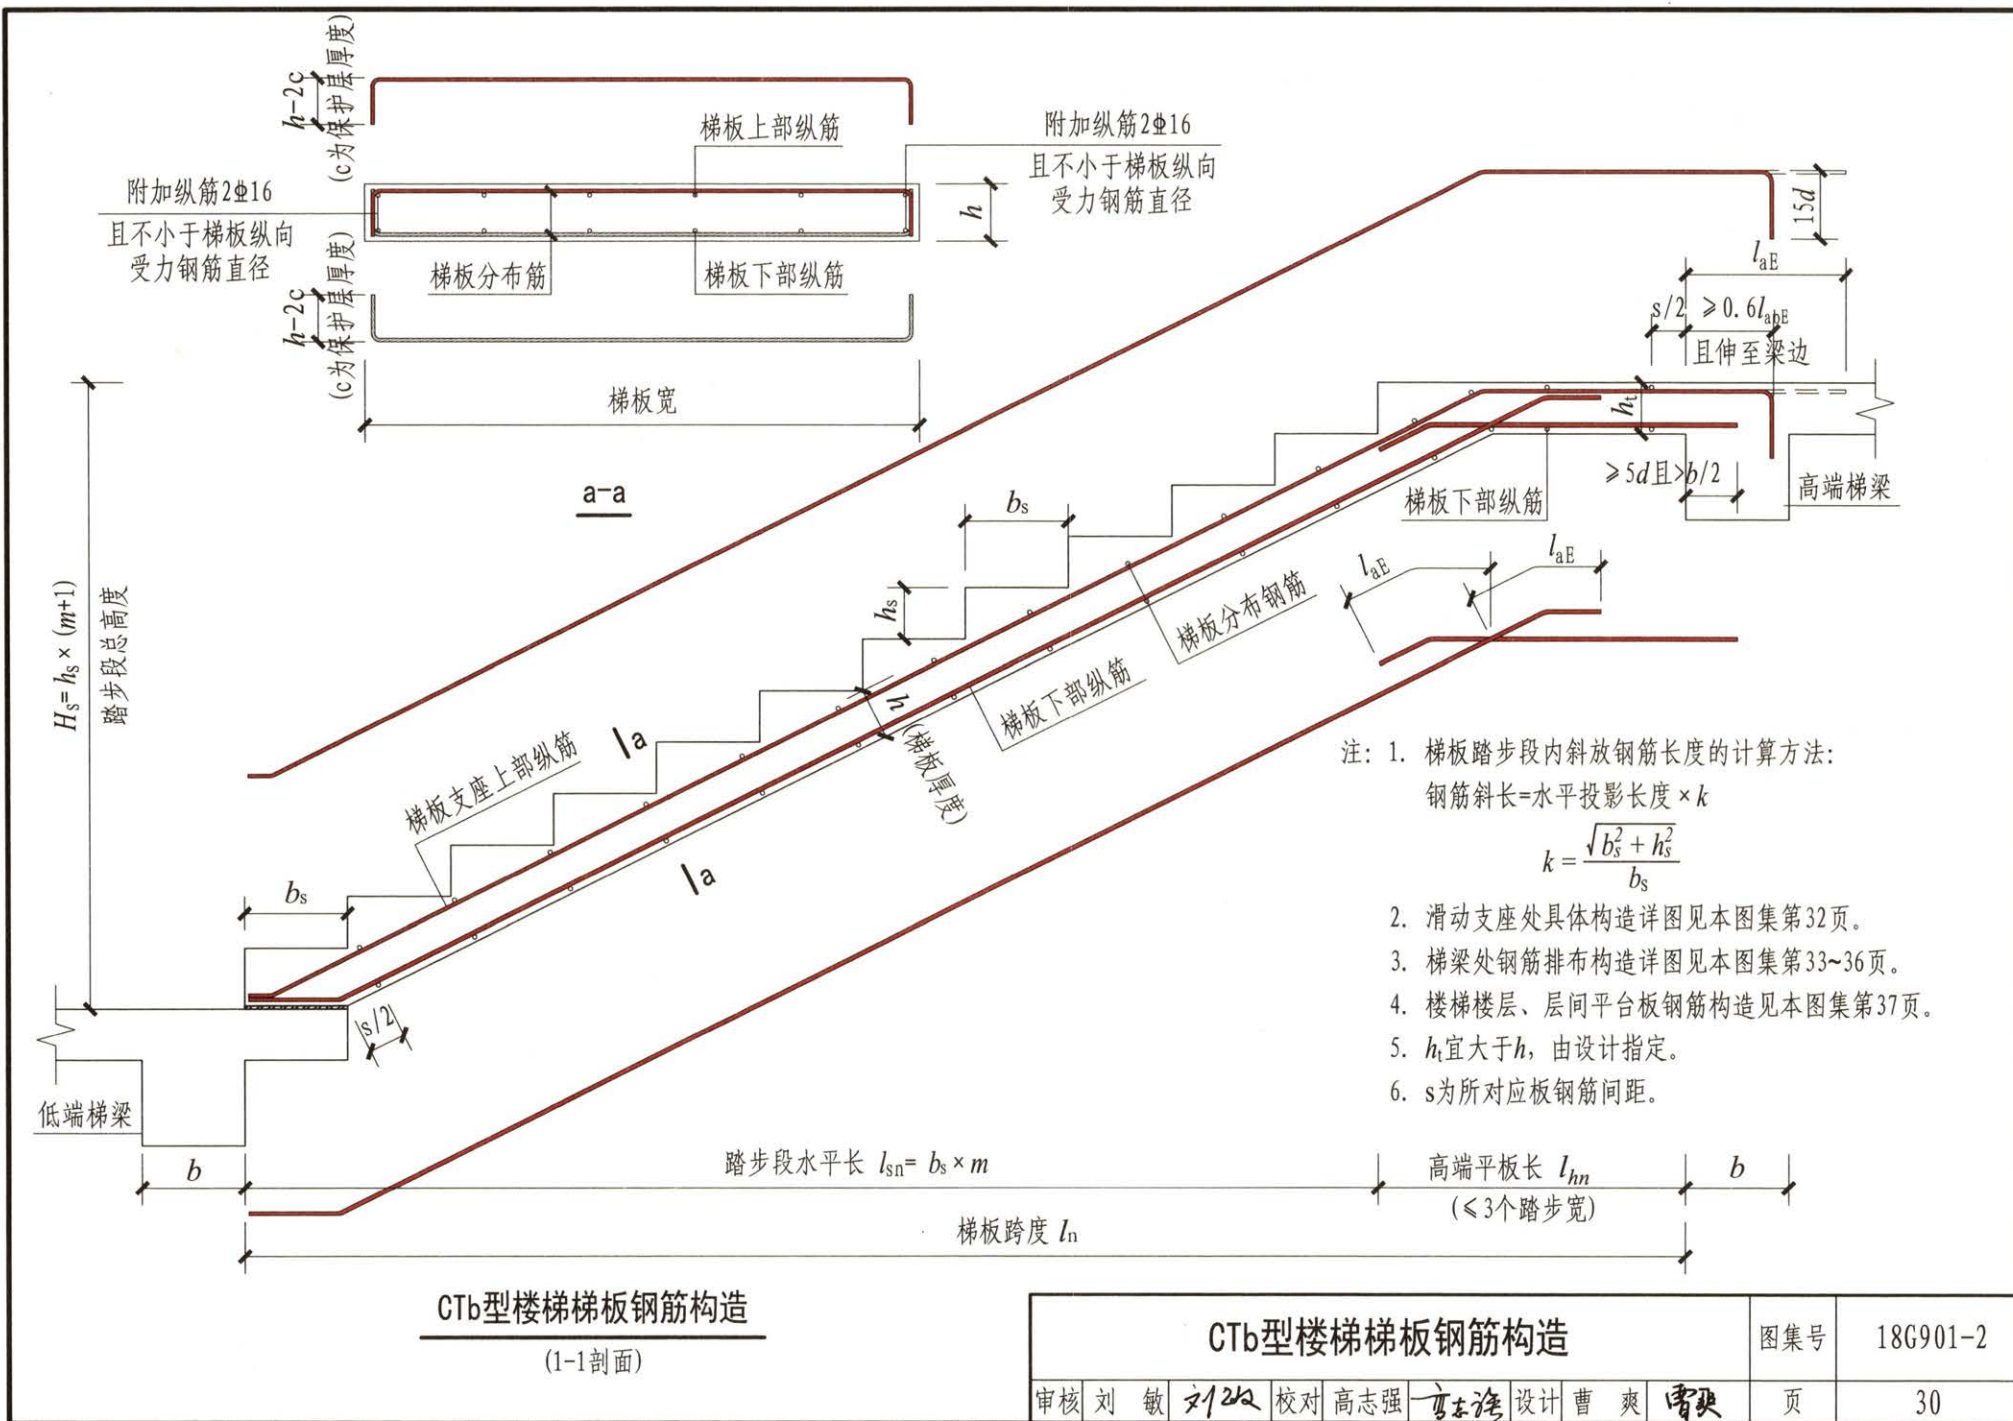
h−2c
(c为保护层厚度)
梯板上部纵筋
附加纵筋2Φ16
且不小于梯板纵向受力钢筋直径
附加纵筋2Φ16
且不小于梯板纵向受力钢筋直径
h
梯板分布筋
梯板下部纵筋
h−2c
(c为保护层厚度)
梯板宽
a−a
15d
$l_{aE}$
s/2
$\geqslant 0.6l_{abE}$
且伸至梁边
$h_t$
$\geqslant 5d$且$\geqslant b/2$
高端梯梁
梯板下部纵筋
$b_s$
$h_s$
梯板分布钢筋
$l_{aE}$
$l_{aE}$
$H_s = h_s \times (m+1)$
踏步段总高度
a
梯板支座上部纵筋
h
(梯板厚度)
梯板下部纵筋
a
$b_s$
s/2
低端梯梁
注：1. 梯板踏步段内斜放钢筋长度的计算方法:
钢筋斜长=水平投影长度×k
$k = \frac{\sqrt{b_s^2 + h_s^2}}{b_s}$
2. 滑动支座处具体构造详图见本图集第32页。
3. 梯梁处钢筋排布构造详图见本图集第33~36页。
4. 楼梯楼层、层间平台板钢筋构造见本图集第37页。
5. $h_t$宜大于h，由设计指定。
6. s为所对应板钢筋间距。
b
踏步段水平长 $l_{sn} = b_s \times m$
高端平板长 $l_{hn}$
(≤3个踏步宽)
b
梯板跨度 $l_n$
CTb型楼梯梯板钢筋构造
(1-1剖面)
| CTb型楼梯梯板钢筋构造 | 图集号 | 18G901-2 |
|---|---|---|
| 审核 刘 敏 刘敏 校对 高志强 高志强 设计 曹 爽 曹爽 | 页 | 30 |